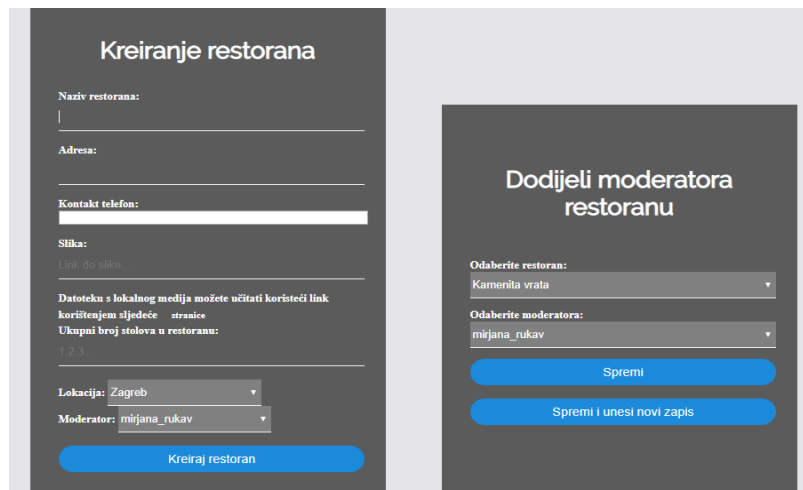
Kreiranje restorana

Naziv restorana:

Adresa:

Kontakt telefon:

Slika:

Link do slike...

Datoteku s lokalnog medija možete učitati koristeći link korištenjem sljedeće stranice

Ukupni broj stolova u restoranu:

1,2,3...

Lokacija: Zagreb

Moderator: mirjana_rukav

Kreiraj restoran

Dodijeli moderatora restoranu

Odaberite restoran:

Kamenita vrata

Odaberite moderatora:

mirjana_rukav

Spremi

Spremi i unesi novi zapis